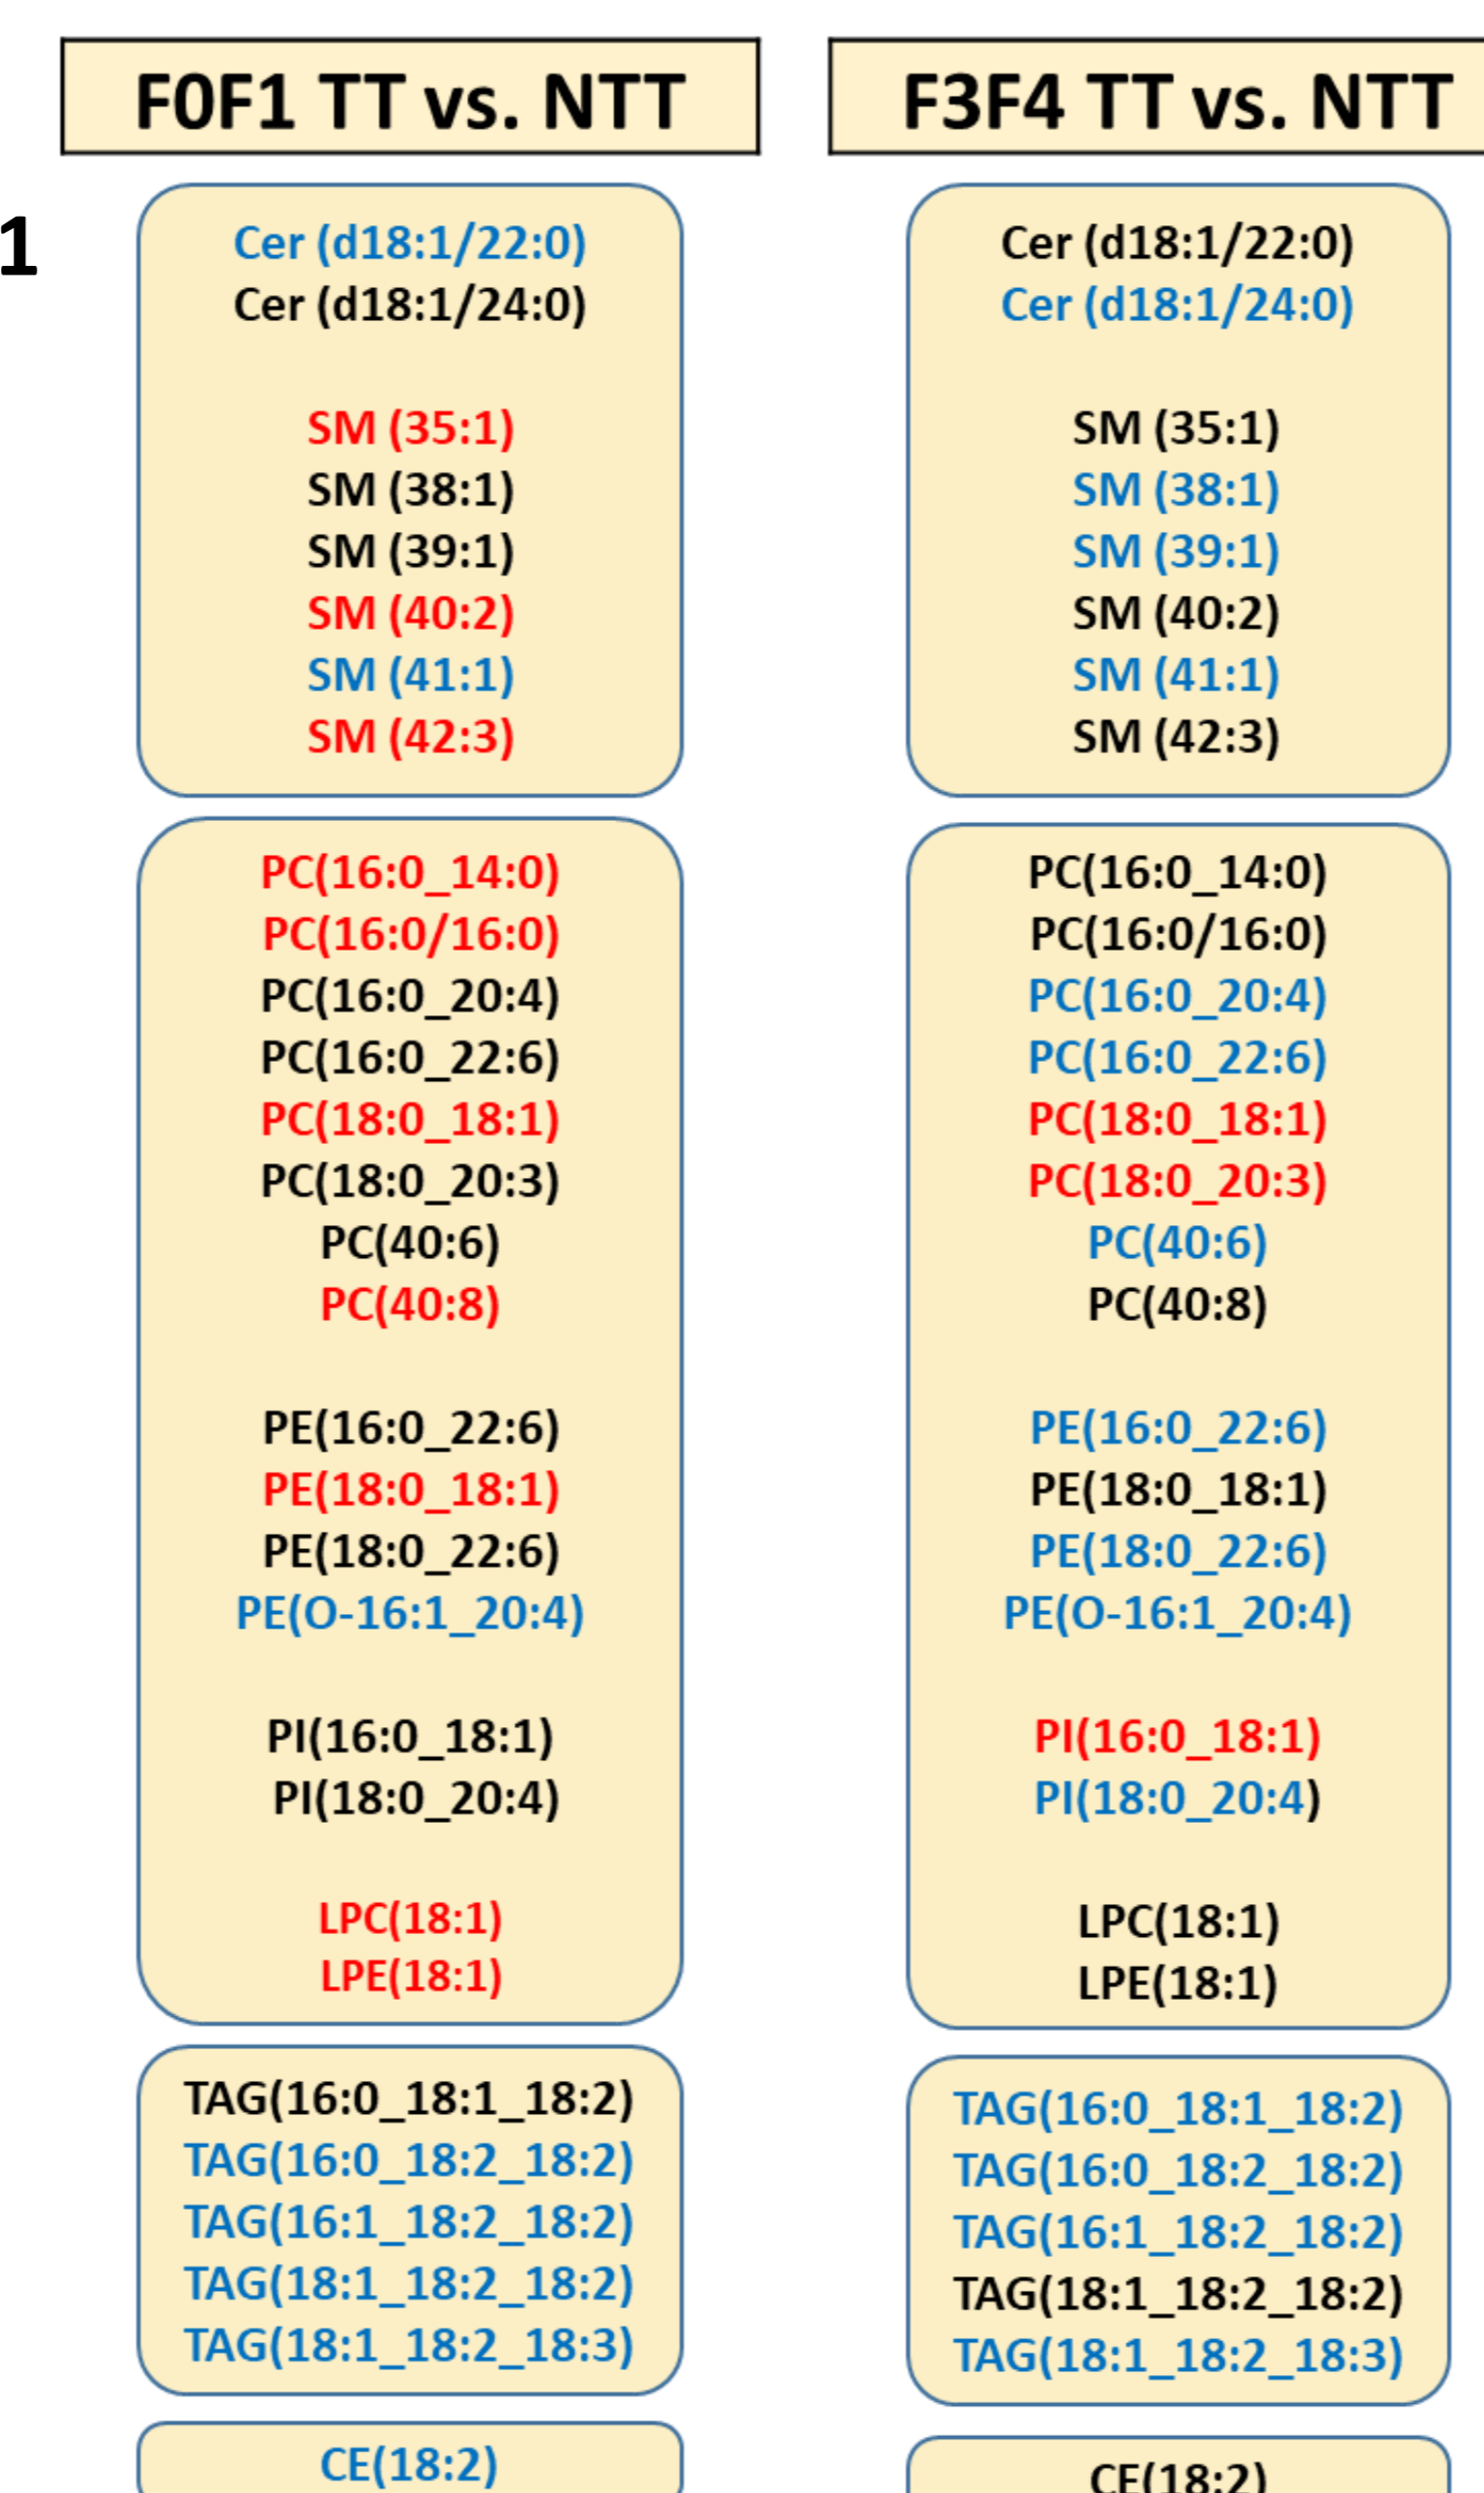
F0F1 TT vs. NTT

1

Cer (d18:1/22:0)
Cer (d18:1/24:0)

SM (35:1)
SM (38:1)
SM (39:1)
SM (40:2)
SM (41:1)
SM (42:3)

PC(16:0_14:0)
PC(16:0/16:0)
PC(16:0_20:4)
PC(16:0_22:6)
PC(18:0_18:1)
PC(18:0_20:3)
PC(40:6)
PC(40:8)

PE(16:0_22:6)
PE(18:0_18:1)
PE(18:0_22:6)
PE(O-16:1_20:4)

PI(16:0_18:1)
PI(18:0_20:4)

LPC(18:1)
LPE(18:1)

TAG(16:0_18:1_18:2)
TAG(16:0_18:2_18:2)
TAG(16:1_18:2_18:2)
TAG(18:1_18:2_18:2)
TAG(18:1_18:2_18:3)

CE(18:2)

F3F4 TT vs. NTT

Cer (d18:1/22:0)
Cer (d18:1/24:0)

SM (35:1)
SM (38:1)
SM (39:1)
SM (40:2)
SM (41:1)
SM (42:3)

PC(16:0_14:0)
PC(16:0/16:0)
PC(16:0_20:4)
PC(16:0_22:6)
PC(18:0_18:1)
PC(18:0_20:3)
PC(40:6)
PC(40:8)

PE(16:0_22:6)
PE(18:0_18:1)
PE(18:0_22:6)
PE(O-16:1_20:4)

PI(16:0_18:1)
PI(18:0_20:4)

LPC(18:1)
LPE(18:1)

TAG(16:0_18:1_18:2)
TAG(16:0_18:2_18:2)
TAG(16:1_18:2_18:2)
TAG(18:1_18:2_18:2)
TAG(18:1_18:2_18:3)

CE(18:2)